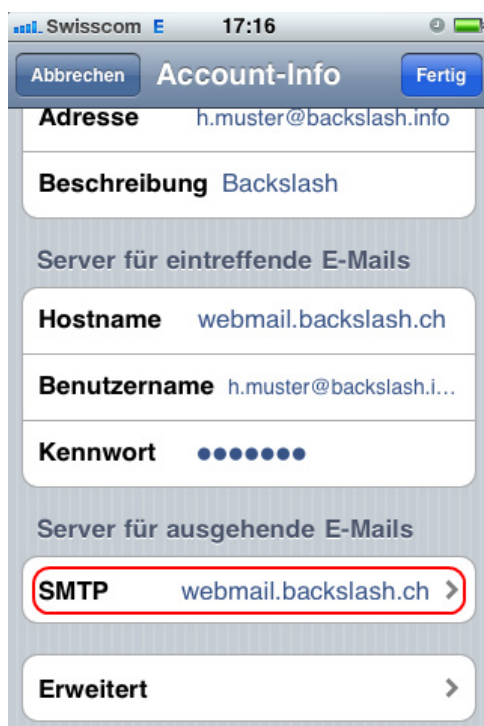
Swisscom E 17:16

Abbrechen Account-Info Fertig

Adresse h.muster@backslash.info

Beschreibung Backslash

Server für eintreffende E-Mails

Hostname webmail.backslash.ch

Benutzername h.muster@backslash.i...

Kennwort •••••••

Server für ausgehende E-Mails

SMTP webmail.backslash.ch

Erweitert